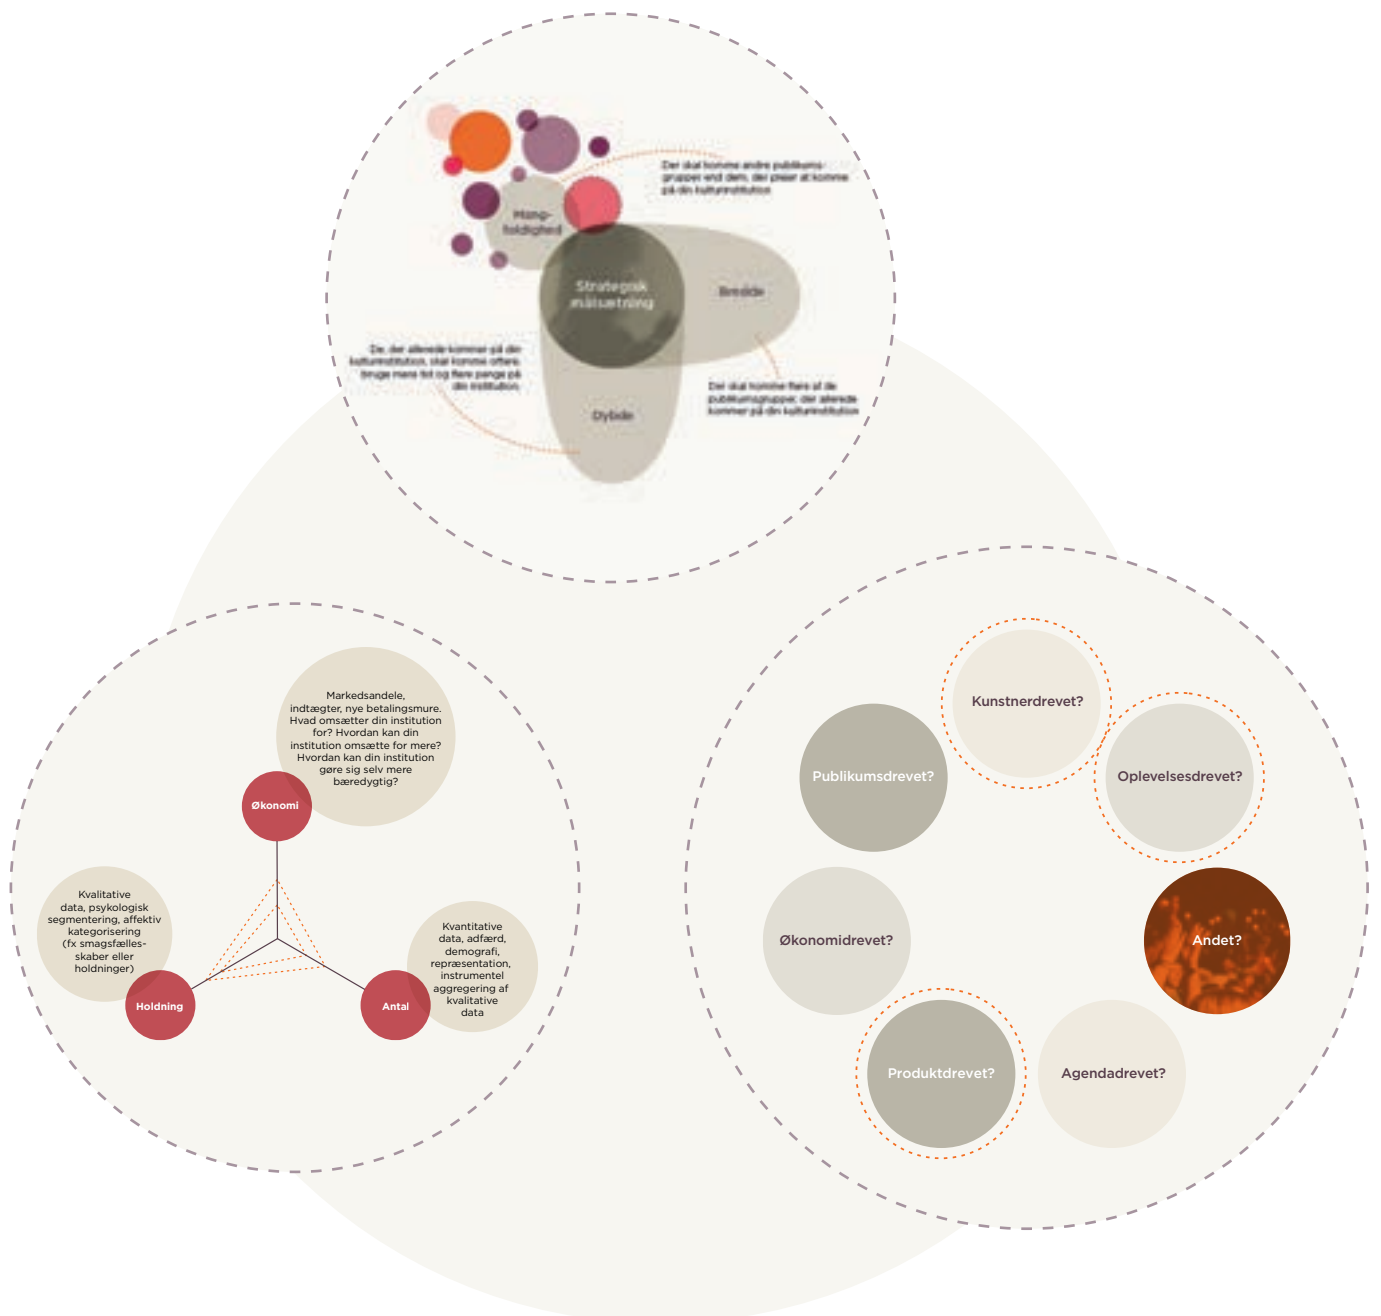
Der skal komme andre publikumsgrupper end dem, der plejer at komme på din kulturinstitution

Mangfoldighed

Strategisk målsætning

Bredde

De, der allerede kommer på din kulturinstitution, skal komme oftere, bruge mere tid og flere penge på din institution

Dybde

Der skal komme flere af de publikumsgrupper, der allerede kommer på din kulturinstitution

Markedsandele, indtægter, nye betalingsmure. Hvad omsætter din institution for? Hvordan kan din institution omsætte for mere? Hvordan kan din institution gøre sig selv mere bæredygtig?

Økonomi

Kvalitative data, psykologisk segmentering, affektiv kategorisering (fx smagsfællesskaber eller holdninger)

Holdning

Kvantitative data, adfærd, demografi, repræsentation, instrumentel aggregering af kvalitative data

Antal

Kunstnerdrevet?

Publikumsdrevet?

Oplevelsesdrevet?

Økonomidrevet?

Andet?

Produktdrevet?

Agendadrevet?